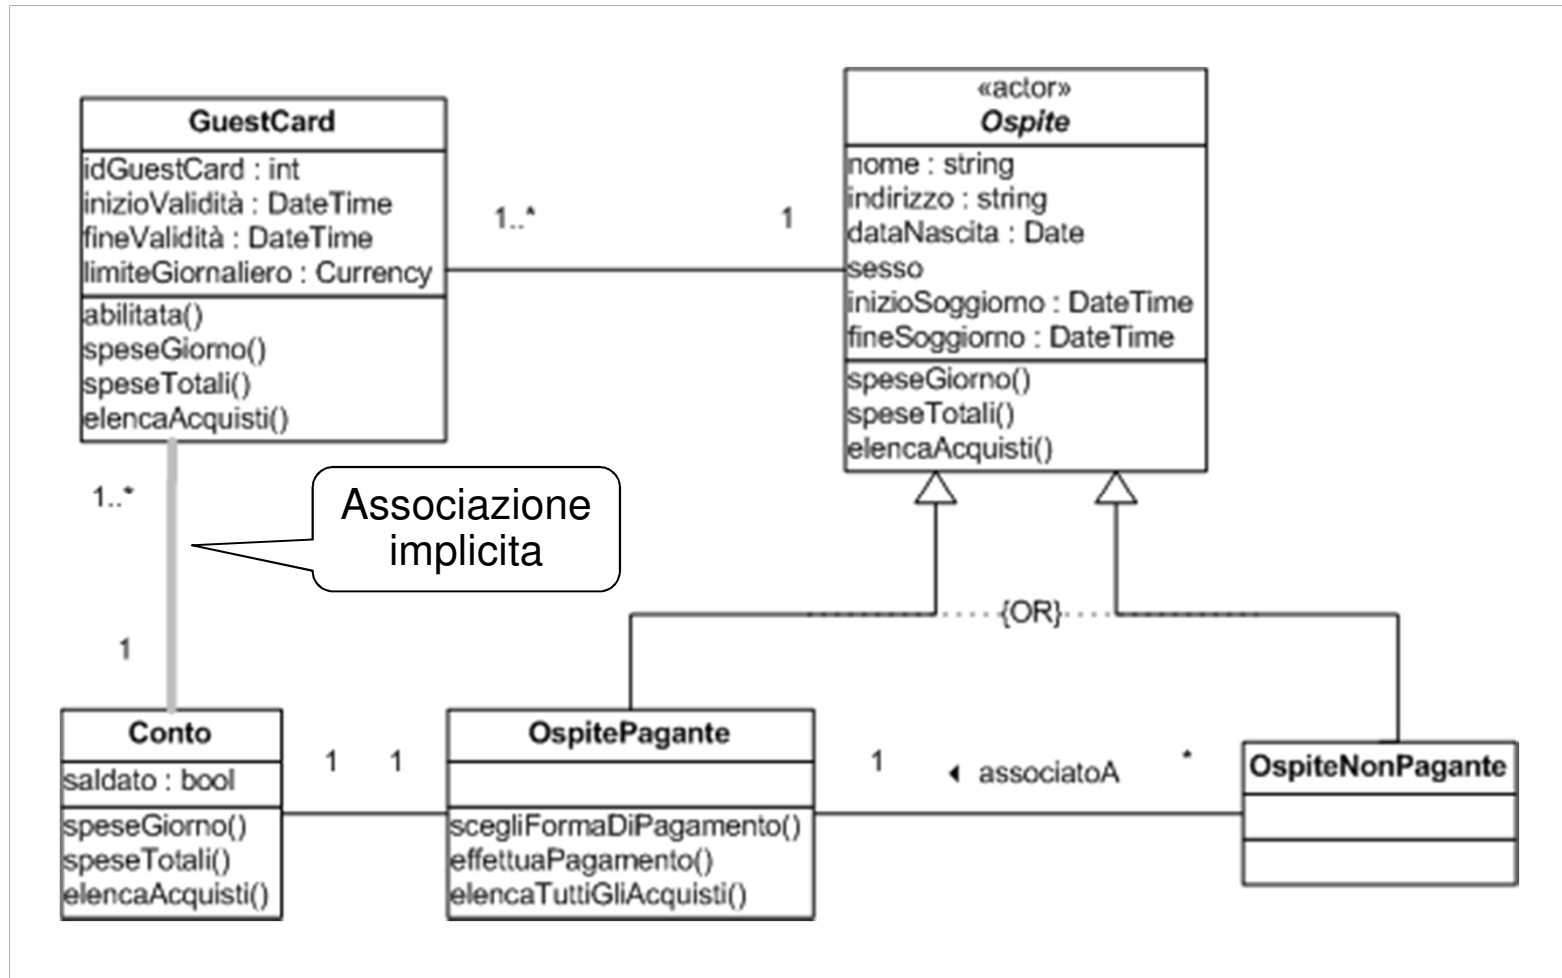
GuestCard
idGuestCard : int
inizioValidità : DateTime
fineValidità : DateTime
limiteGiornaliero : Currency
abilitata()
speseGiorno()
speseTotali()
elencaAcquisti()

1..*

1

«actor»
Ospite
nome : string
indirizzo : string
dataNascita : Date
sesso
inizioSoggiorno : DateTime
fineSoggiorno : DateTime
speseGiorno()
speseTotali()
elencaAcquisti()

1..*

Associazione implicita

1

{OR}

Conto
saldato : bool
speseGiorno()
speseTotali()
elencaAcquisti()

1

1

OspitePagante
scegliFormaDiPagamento()
effettuaPagamento()
elencaTuttiGliAcquisti()

1

◂ associatoA

*

OspiteNonPagante